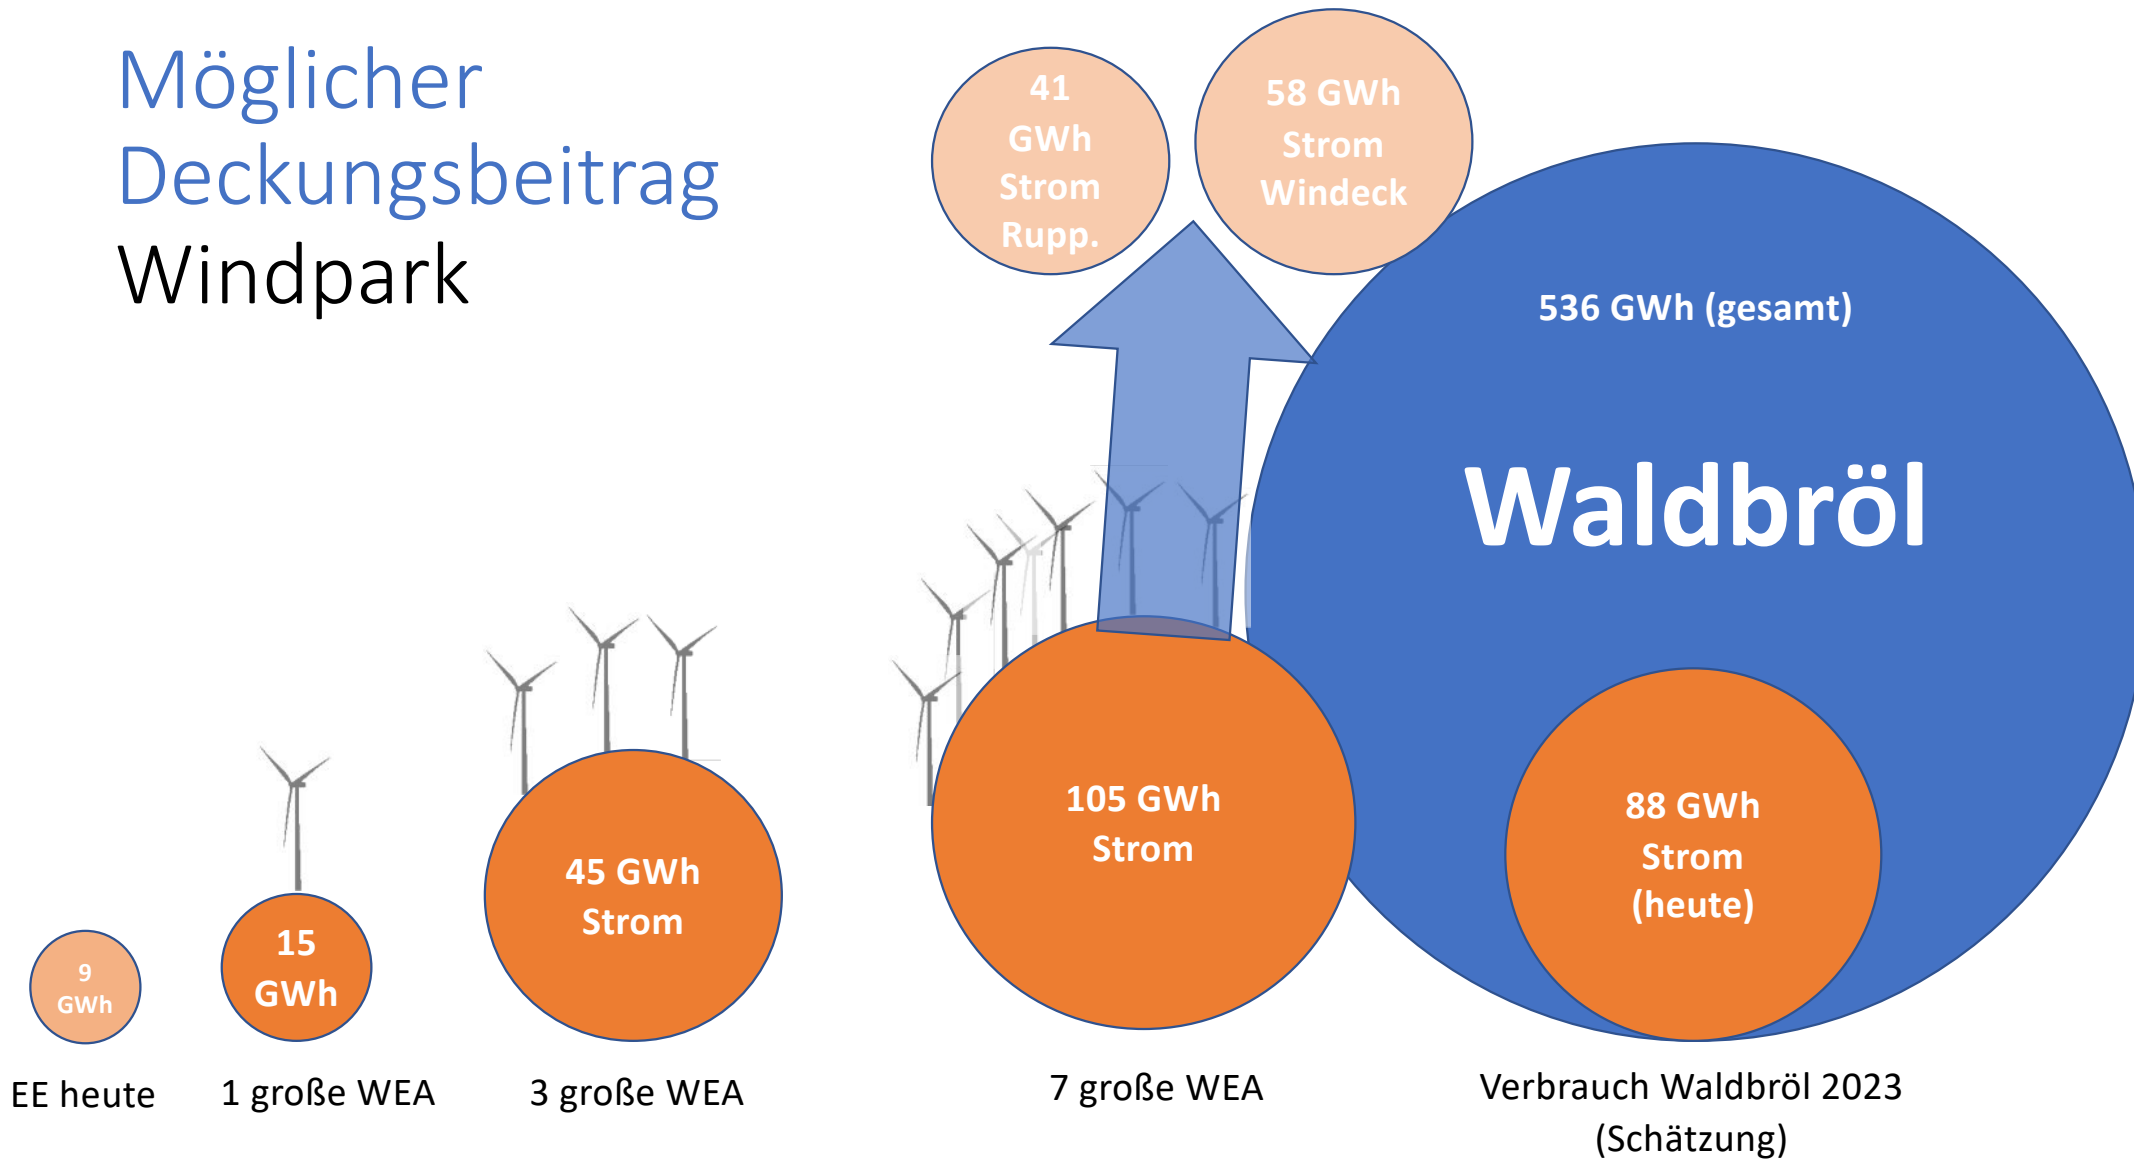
Möglicher Deckungsbeitrag Windpark

41 GWh Strom Rupp.

58 GWh Strom Windeck

536 GWh (gesamt)

Waldbröl

9 GWh

15 GWh

45 GWh Strom

105 GWh Strom

88 GWh Strom (heute)

EE heute

1 große WEA

3 große WEA

7 große WEA

Verbrauch Waldbröl 2023 (Schätzung)